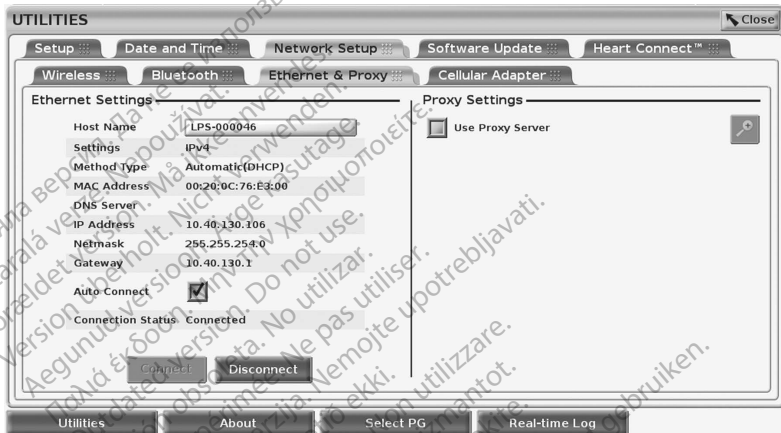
UTILITIES

Close

Setup

Date and Time

Network Setup

Software Update

Heart Connect™

Wireless

Bluetooth

Ethernet & Proxy

Cellular Adapter

Ethernet Settings

| | |
|---|---|
| Host Name | LPS-000046 |
| Settings | IPv4 |
| Method Type | Automatic(DHCP) |
| MAC Address | 00:20:0C:76:E3:00 |
| DNS Server | |
| IP Address | 10.40.130.106 |
| Netmask | 255.255.254.0 |
| Gateway | 10.40.130.1 |
| Auto Connect | |
| Connection Status | Connected |

Connect

Disconnect

Proxy Settings

Use Proxy Server

Utilities

About

Select PG

Real-time Log

Версия. Не използвайте. Zastaralá verze. Nepoužívat. Forældet version. Må ikke anvendes. Version überholt. Nicht verwenden. Aegunud versioon. Ärge kasutage. Παλιά έκδοση. Μην την χρησιμοποιείτε. Outdated version. Do not use. Versión obsoleta. No utilizar. Version périmée. Ne pas utiliser. Zastarjela verzija. Nemojte upotrebljavati. Versione obsoleta. Non utilizzare. Elavult verzió. Ne használja! Novecojusi versija. Neizmantot. Pasenusi versija. Nenaudokite. Verouderde versie. Niet gebruiken.